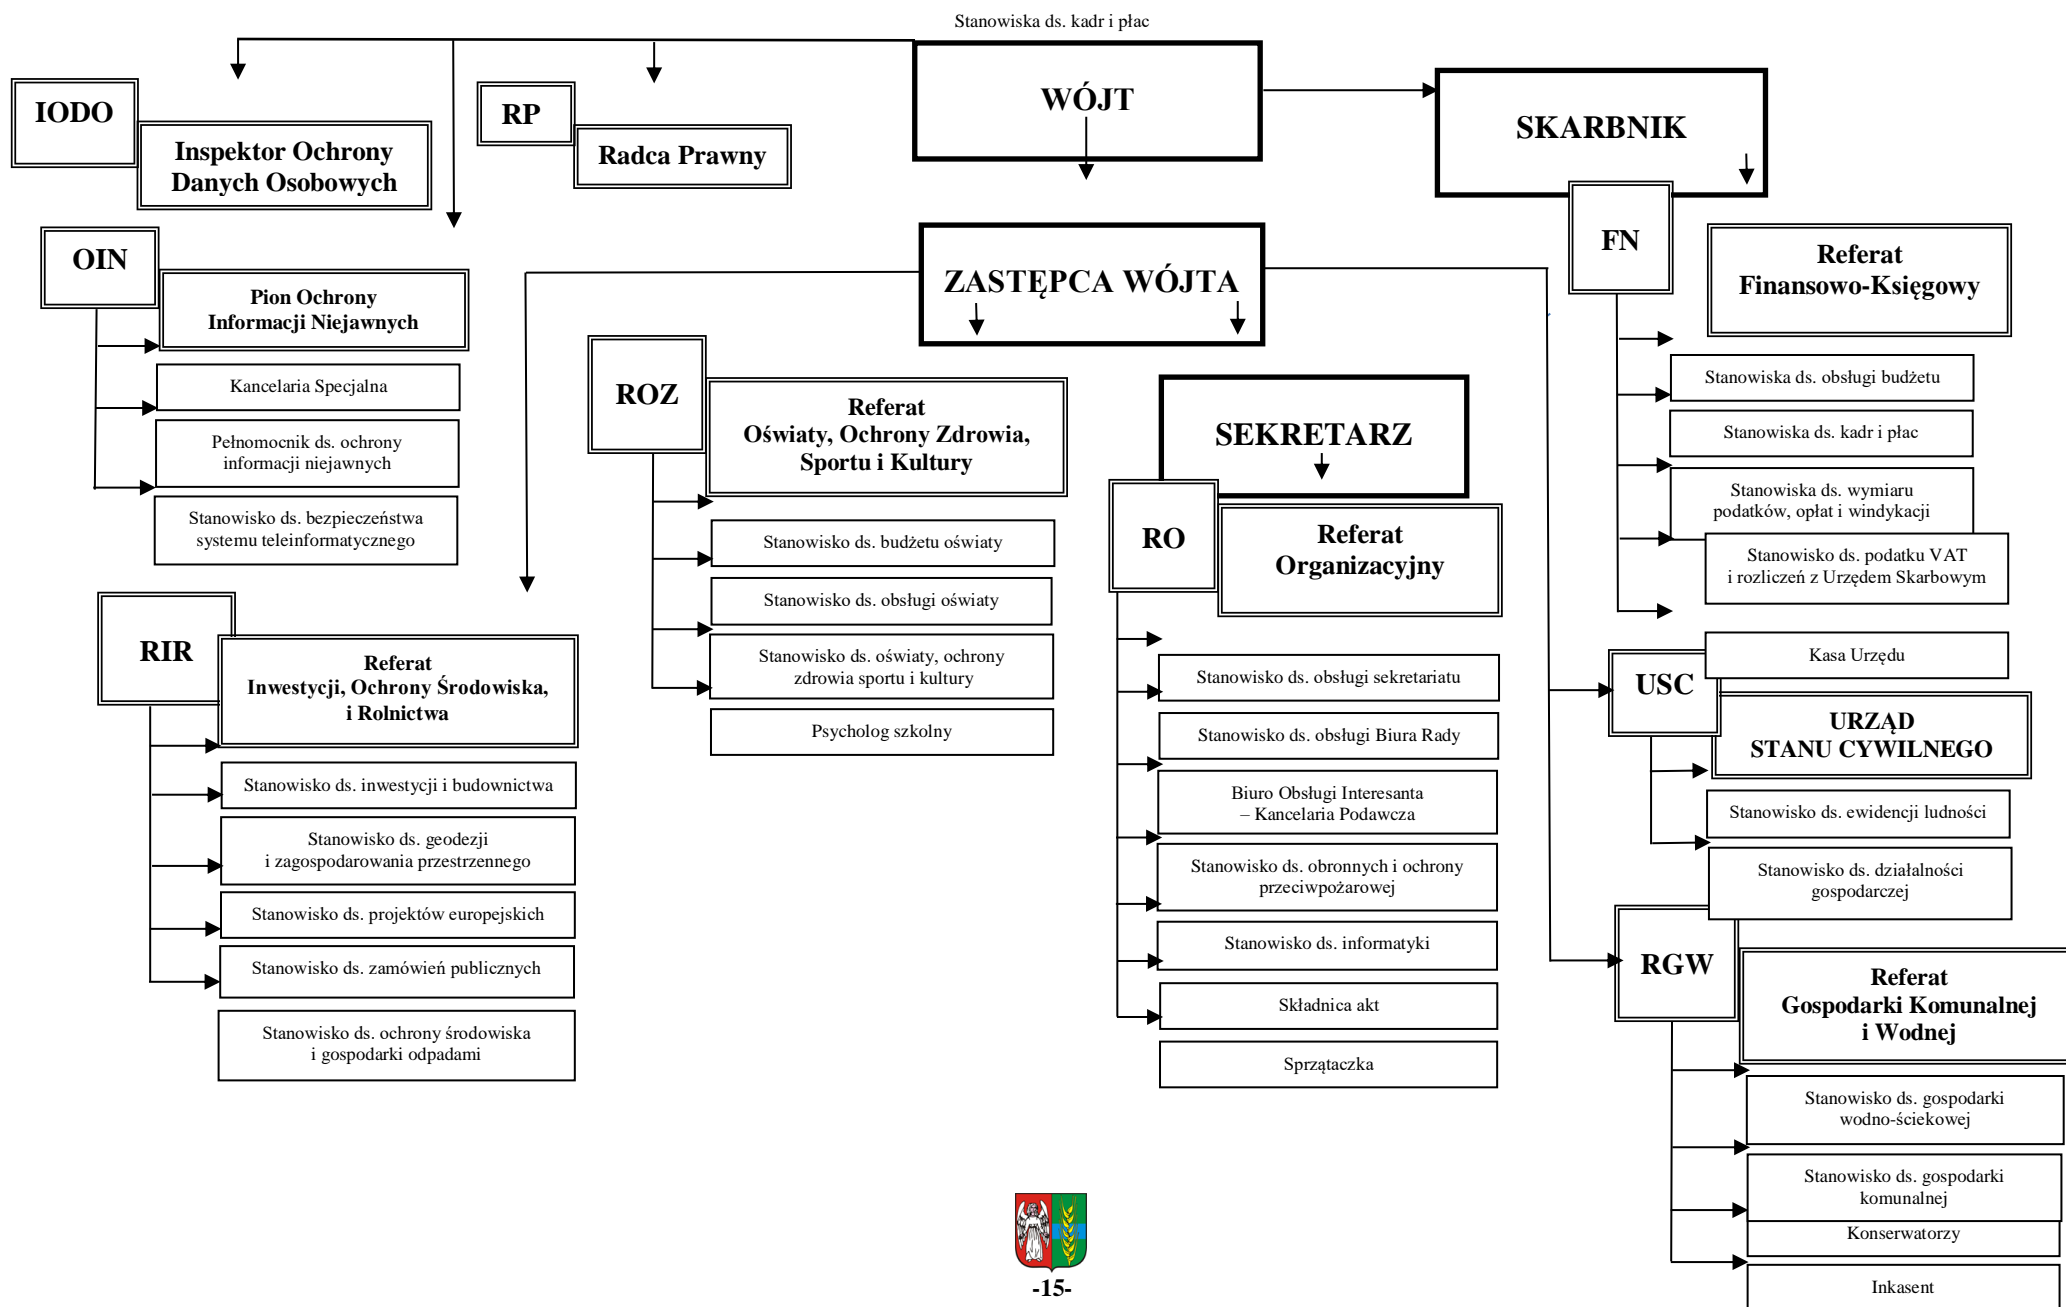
Stanowiska ds. kadr i płac

WÓJT

IODO

Inspektor Ochrony Danych Osobowych

RP

Radca Prawny

SKARBNIK

FN

Referat Finansowo-Księgowy

Stanowiska ds. obsługi budżetu

Stanowiska ds. kadr i płac

Stanowiska ds. wymiaru podatków, opłat i windykacji

Stanowisko ds. podatku VAT i rozliczeń z Urzędem Skarbowym

Kasa Urzędu

ZASTĘPCA WÓJTA

OIN

Pion Ochrony Informacji Niejawnych

Kancelaria Specjalna

Pełnomocnik ds. ochrony informacji niejawnych

Stanowisko ds. bezpieczeństwa systemu teleinformatycznego

ROZ

Referat Oświaty, Ochrony Zdrowia, Sportu i Kultury

Stanowisko ds. budżetu oświaty

Stanowisko ds. obsługi oświaty

Stanowisko ds. oświaty, ochrony zdrowia sportu i kultury

Psycholog szkolny

RIR

Referat Inwestycji, Ochrony Środowiska, i Rolnictwa

Stanowisko ds. inwestycji i budownictwa

Stanowisko ds. geodezji i zagospodarowania przestrzennego

Stanowisko ds. projektów europejskich

Stanowisko ds. zamówień publicznych

Stanowisko ds. ochrony środowiska i gospodarki odpadami

SEKRETARZ

RO

Referat Organizacyjny

Stanowisko ds. obsługi sekretariatu

Stanowisko ds. obsługi Biura Rady

Biuro Obsługi Interesanta – Kancelaria Podawcza

Stanowisko ds. obronnych i ochrony przeciwpożarowej

Stanowisko ds. informatyki

Składnica akt

Sprzątaczka

USC

URZĄD STANU CYWILNEGO

Stanowisko ds. ewidencji ludności

Stanowisko ds. działalności gospodarczej

RGW

Referat Gospodarki Komunalnej i Wodnej

Stanowisko ds. gospodarki wodno-ściekowej

Stanowisko ds. gospodarki komunalnej

Konserwatorzy

Inkasent

-15-